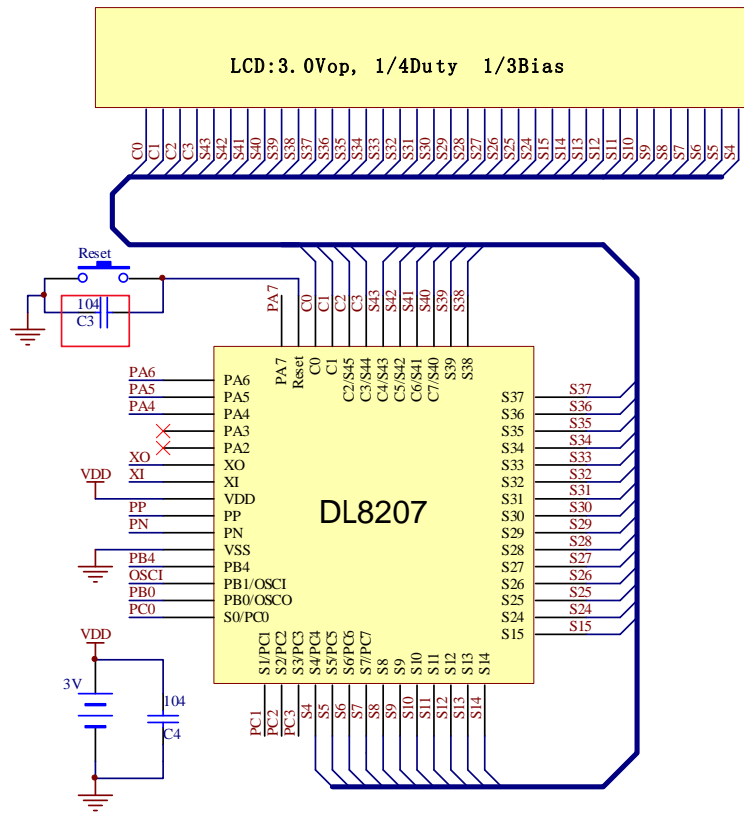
LCD:3.0Vop, 1/4Duty 1/3Bias

C0 C1 C2 C3 S43 S42 S41 S40 S39 S38 S37 S36 S35 S34 S33 S32 S31 S30 S29 S28 S27 S26 S25 S24 S15 S14 S13 S12 S11 S10 S9 S8 S7 S6 S5 S4

Reset

104
C3

PA7 C0 C1 C2 S43 S42 S41 S40 S39 S38

PA7 Reset C0 C1 C2/S45 C3/S44 C4/S43 C5/S42 C6/S41 C7/S40 S39 S38

PA6 PA6
PA5 PA5
PA4 PA4
PA3
PA2
XO XO
XI XI
VDD VDD
PP PP
PN PN
VSS
PB4 PB4
OSCI PB1/OSCI
PB0 PB0/OSCO
PC0 S0/PC0

DL8207

S37 S37
S36 S36
S35 S35
S34 S34
S33 S33
S32 S32
S31 S31
S30 S30
S29 S29
S28 S28
S27 S27
S26 S26
S25 S25
S24 S24
S15 S15

S1/PC1 S2/PC2 S3/PC3 S4/PC4 S5/PC5 S6/PC6 S7/PC7 S8 S9 S10 S11 S12 S13 S14

PC1 PC2 PC3 S4 S5 S6 S7 S8 S9 S10 S11 S12 S13 S14

VDD
3V
104
C4